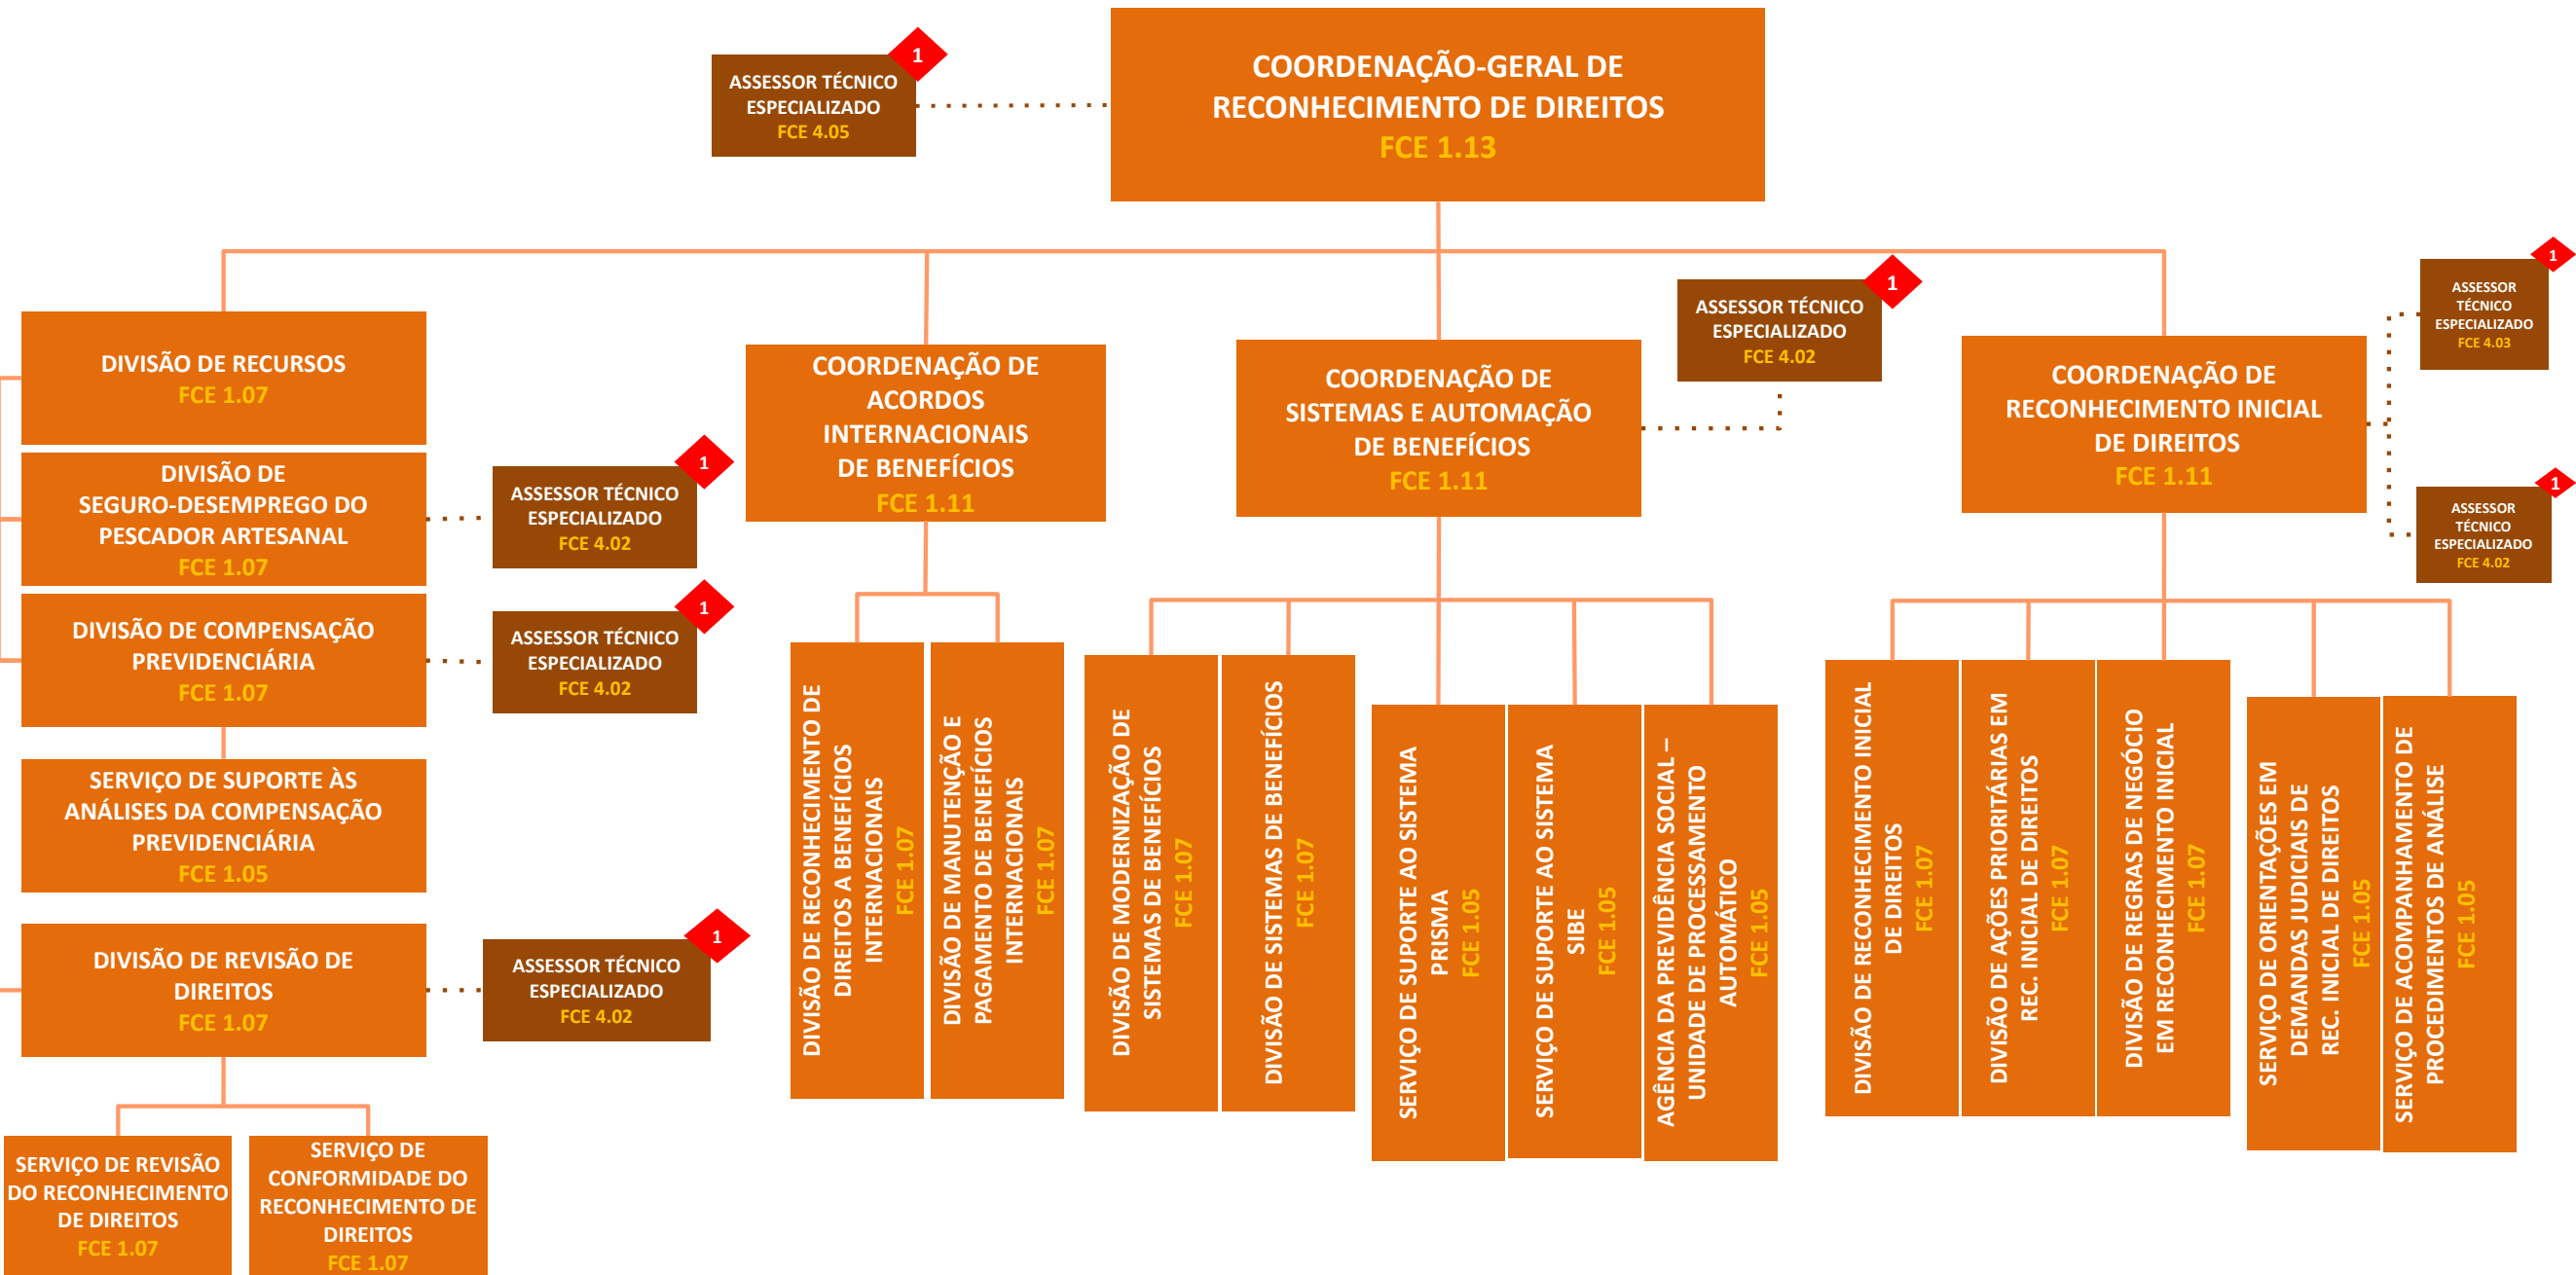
COORDENAÇÃO-GERAL DE RECONHECIMENTO DE DIREITOS
FCE 1.13

ASSESSOR TÉCNICO ESPECIALIZADO
FCE 4.05
1

DIVISÃO DE RECURSOS
FCE 1.07

DIVISÃO DE SEGURO-DESEMPREGO DO PESCADOR ARTESANAL
FCE 1.07

ASSESSOR TÉCNICO ESPECIALIZADO
FCE 4.02
1

DIVISÃO DE COMPENSAÇÃO PREVIDENCIÁRIA
FCE 1.07

ASSESSOR TÉCNICO ESPECIALIZADO
FCE 4.02
1

SERVIÇO DE SUPORTE ÀS ANÁLISES DA COMPENSAÇÃO PREVIDENCIÁRIA
FCE 1.05

DIVISÃO DE REVISÃO DE DIREITOS
FCE 1.07

ASSESSOR TÉCNICO ESPECIALIZADO
FCE 4.02
1

SERVIÇO DE REVISÃO DO RECONHECIMENTO DE DIREITOS
FCE 1.07

SERVIÇO DE CONFORMIDADE DO RECONHECIMENTO DE DIREITOS
FCE 1.07

COORDENAÇÃO DE ACORDOS INTERNACIONAIS DE BENEFÍCIOS
FCE 1.11

DIVISÃO DE RECONHECIMENTO DE DIREITOS A BENEFÍCIOS INTERNACIONAIS
FCE 1.07

DIVISÃO DE MANUTENÇÃO E PAGAMENTO DE BENEFÍCIOS INTERNACIONAIS
FCE 1.07

COORDENAÇÃO DE SISTEMAS E AUTOMAÇÃO DE BENEFÍCIOS
FCE 1.11

ASSESSOR TÉCNICO ESPECIALIZADO
FCE 4.02
1

DIVISÃO DE MODERNIZAÇÃO DE SISTEMAS DE BENEFÍCIOS
FCE 1.07

DIVISÃO DE SISTEMAS DE BENEFÍCIOS
FCE 1.07

SERVIÇO DE SUPORTE AO SISTEMA PRISMA
FCE 1.05

SERVIÇO DE SUPORTE AO SISTEMA SIBE
FCE 1.05

AGÊNCIA DA PREVIDÊNCIA SOCIAL – UNIDADE DE PROCESSAMENTO AUTOMÁTICO
FCE 1.05

COORDENAÇÃO DE RECONHECIMENTO INICIAL DE DIREITOS
FCE 1.11

ASSESSOR TÉCNICO ESPECIALIZADO
FCE 4.03
1

ASSESSOR TÉCNICO ESPECIALIZADO
FCE 4.02
1

DIVISÃO DE RECONHECIMENTO INICIAL DE DIREITOS
FCE 1.07

DIVISÃO DE AÇÕES PRIORITÁRIAS EM REC. INICIAL DE DIREITOS
FCE 1.07

DIVISÃO DE REGRAS DE NEGÓCIO EM RECONHECIMENTO INICIAL
FCE 1.07

SERVIÇO DE ORIENTAÇÕES EM DEMANDAS JUDICIAIS DE REC. INICIAL DE DIREITOS
FCE 1.05

SERVIÇO DE ACOMPANHAMENTO DE PROCEDIMENTOS DE ANÁLISE
FCE 1.05